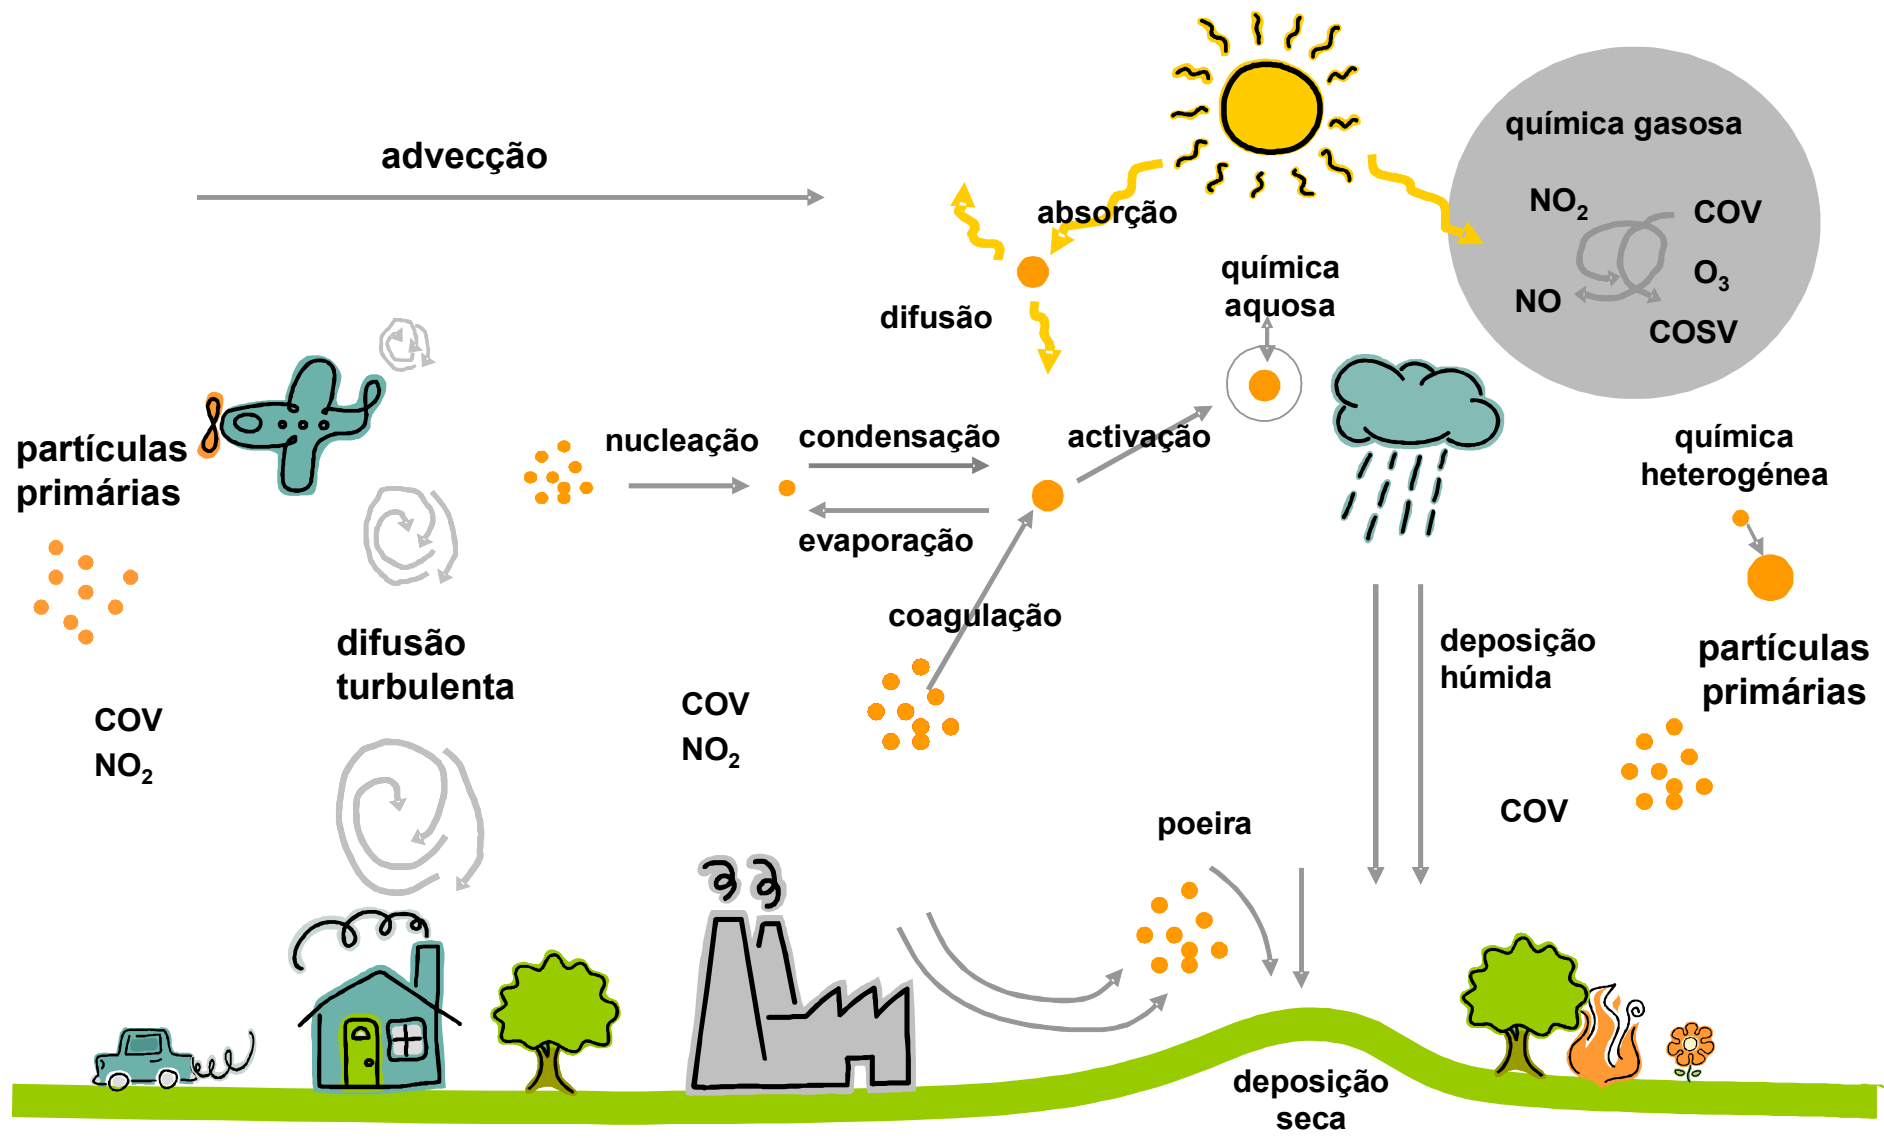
advecção

absorção

química gasosa

$NO_2$

COV

$O_3$

NO

COSV

difusão

química aquosa

partículas primárias

nucleação

condensação

evaporação

activação

química heterogénea

coagulação

difusão turbulenta

deposição húmida

partículas primárias

COV

$NO_2$

COV

$NO_2$

COV

poeira

deposição seca